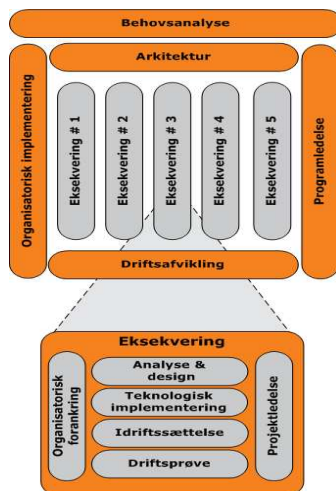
Behovsanalyse

Arkitektur

Organisatorisk implementering

Eksekvering # 1

Eksekvering # 2

Eksekvering # 3

Eksekvering # 4

Eksekvering # 5

Programledelse

Driftsafvikling

Eksekvering

Organisatorisk forankring

Analyse & design

Teknologisk implementering

Idriftssættelse

Driftsprøve

Projektledelse